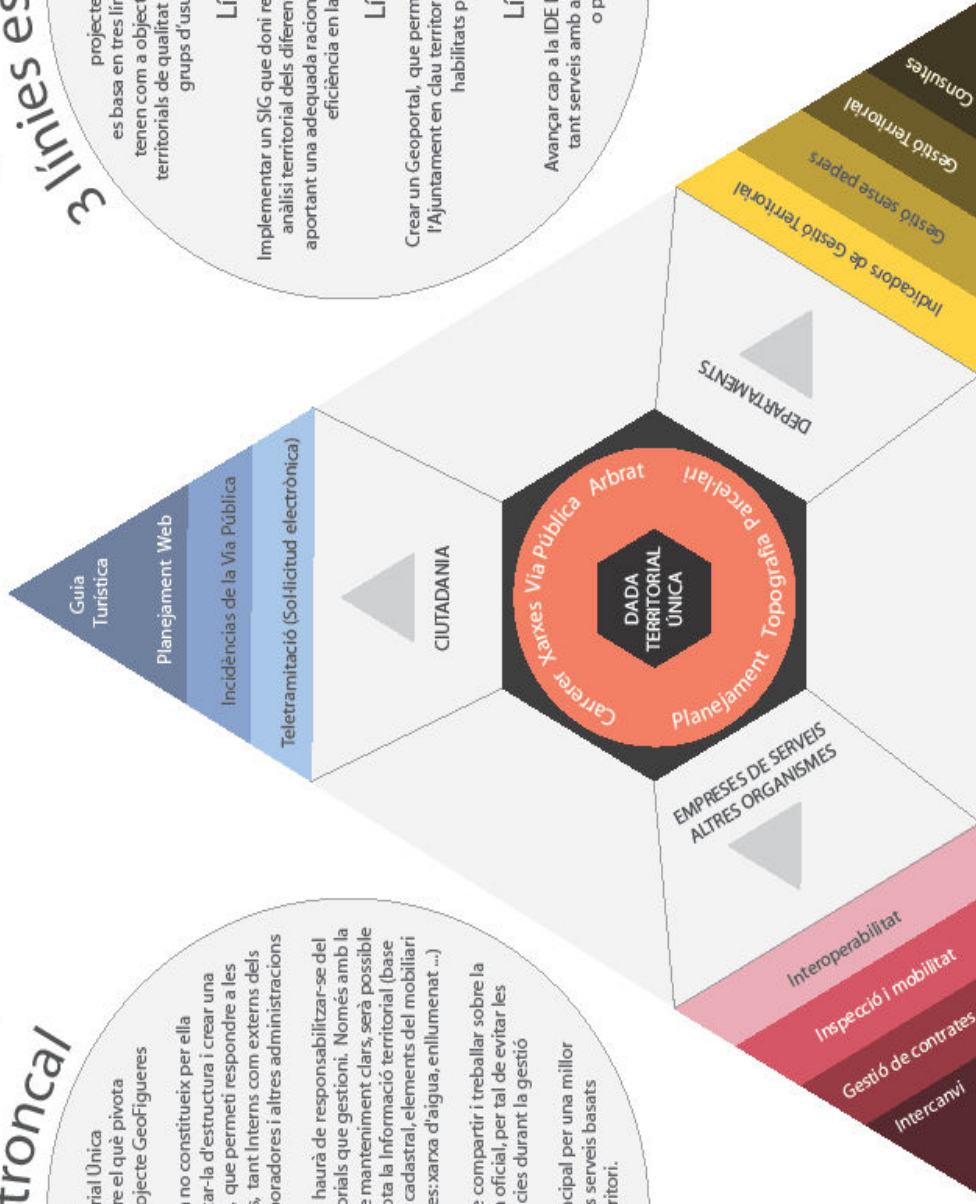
3 línies es

projecte
es basa en tres lín
tenen com a object
territorials de qualitat
grups d'usu

Lí

Implementar un SIG que doni re
anàlisi territorial dels diferen
aportant una adequada racion
eficiència en la

Lí

Crear un Geoportal, que perm
l'Ajuntament en clau territor
habilitats p

Lí

Avançar cap a la IDE
tant serveis amb a
o p

Consultes
Gestió Territorial
Gestió sense papers
Indicadors de Gestió Territorial

DEPARTAMENTS

Guia Turística
Planejament Web
Incidències de la Via Pública
Teletramitació (Sol·licitud electrònica)

CIUTADANIA

DADA TERRITORIAL ÚNICA

Arbrat
Parcel·lari
Topografia
Planejament
Carrerer
Xarxes
Via Pública

EMPRESES DE SERVEIS
ALTRES ORGANISMES

Interoperabilitat
Inspecció i mobilitat
Gestió de contrates
Intercanvi

troncal

rial Única
re el què pivota
ojecte GeoFigueres

a no constitueix per ella
ar-la d'estructura i crear una
, que permeti respondre a les
s, tant Interns com externs dels
oradores i altres administracions

haurà de responsabilitzar-se del
orials que gestioni. Només amb la
e manteniment clars, serà possible
ota la Informació territorial (base
cadastral, elements del mobiliari
es: xarxa d'aigua, enllumenat ...)

e compartir i treballar sobre la
a oficial, per tal de evitar les
cies durant la gestió

icipal per una millor
s serveis basats
ritori.